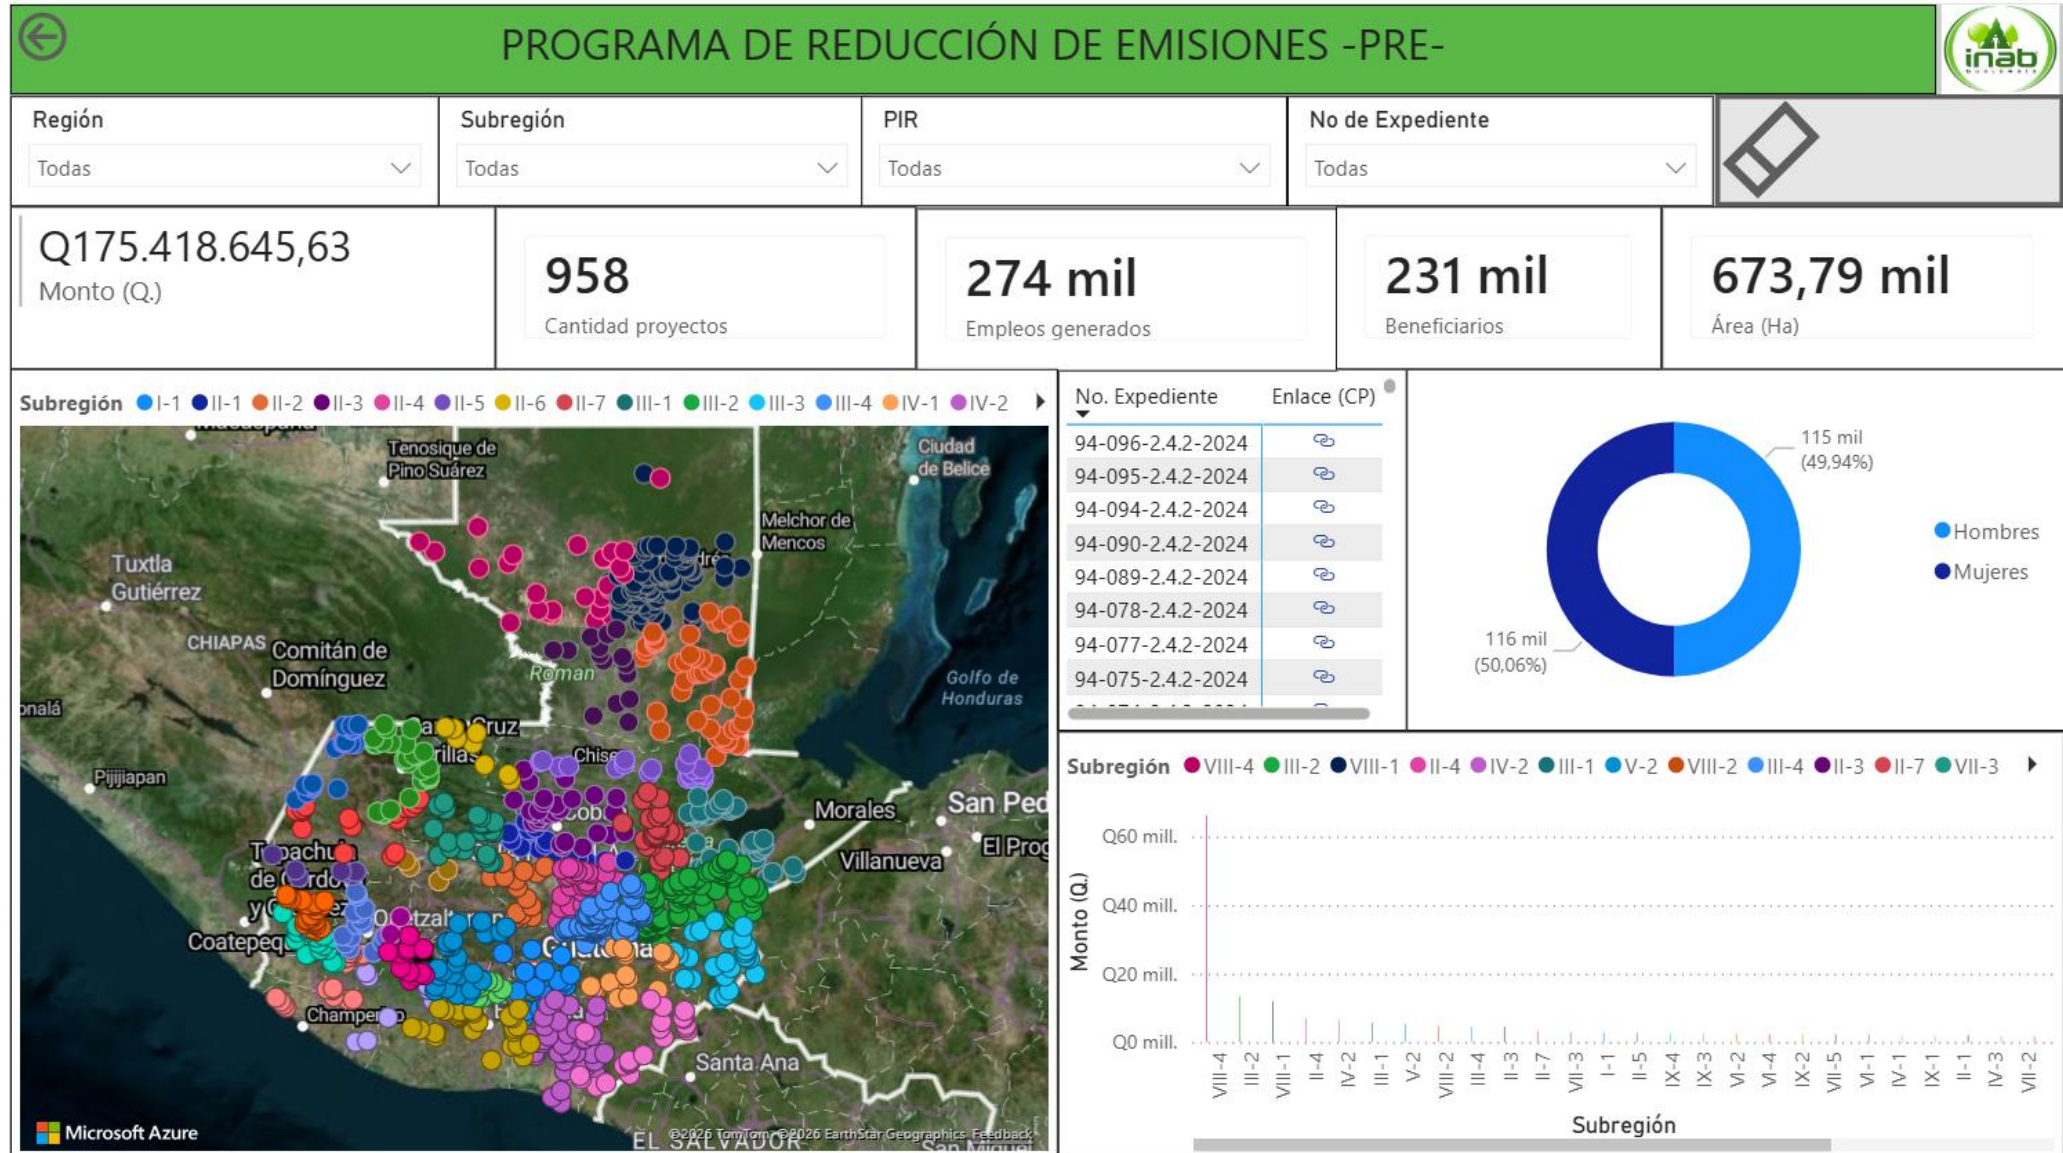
PROGRAMA DE REDUCCIÓN DE EMISIONES -PRE-

inab

Región
Todas

Subregión
Todas

PIR
Todas

No de Expediente
Todas

Q175.418.645,63
Monto (Q.)

958
Cantidad proyectos

274 mil
Empleos generados

231 mil
Beneficiarios

673,79 mil
Área (Ha)

Subregión I-1 II-1 II-2 II-3 II-4 II-5 II-6 II-7 III-1 III-2 III-3 III-4 IV-1 IV-2

Tenosique de Pino Suárez
Ciudad de Belice
Melchor de Mencos
Tuxtla Gutiérrez
CHIAPAS
Comitán de Domínguez
Román
Golfo de Honduras
onalá
Pijijiapan
Morales
San Ped
El Prog
Villanueva
Coatepeq
Champerico
Santa Ana
EL SALVADOR
Microsoft Azure
©2026 TomTom ©2026 EarthStar Geographics Feedback

| No. Expediente | Enlace (CP) |
|---|---|
| 94-096-2.4.2-2024 | |
| 94-095-2.4.2-2024 | |
| 94-094-2.4.2-2024 | |
| 94-090-2.4.2-2024 | |
| 94-089-2.4.2-2024 | |
| 94-078-2.4.2-2024 | |
| 94-077-2.4.2-2024 | |
| 94-075-2.4.2-2024 | |

115 mil (49,94%)
116 mil (50,06%)
Hombres
Mujeres

Subregión VIII-4 III-2 VIII-1 II-4 IV-2 III-1 V-2 VIII-2 III-4 II-3 II-7 VII-3

Q60 mill.
Q40 mill.
Q20 mill.
Q0 mill.
Monto (Q.)

VIII-4 III-2 VIII-1 II-4 IV-2 III-1 V-2 VIII-2 III-4 II-3 II-7 VII-3 I-1 II-5 IX-4 IX-3 VI-2 VI-4 IX-2 VII-5 VI-1 IV-1 IX-1 II-1 IV-3 VII-2

Subregión